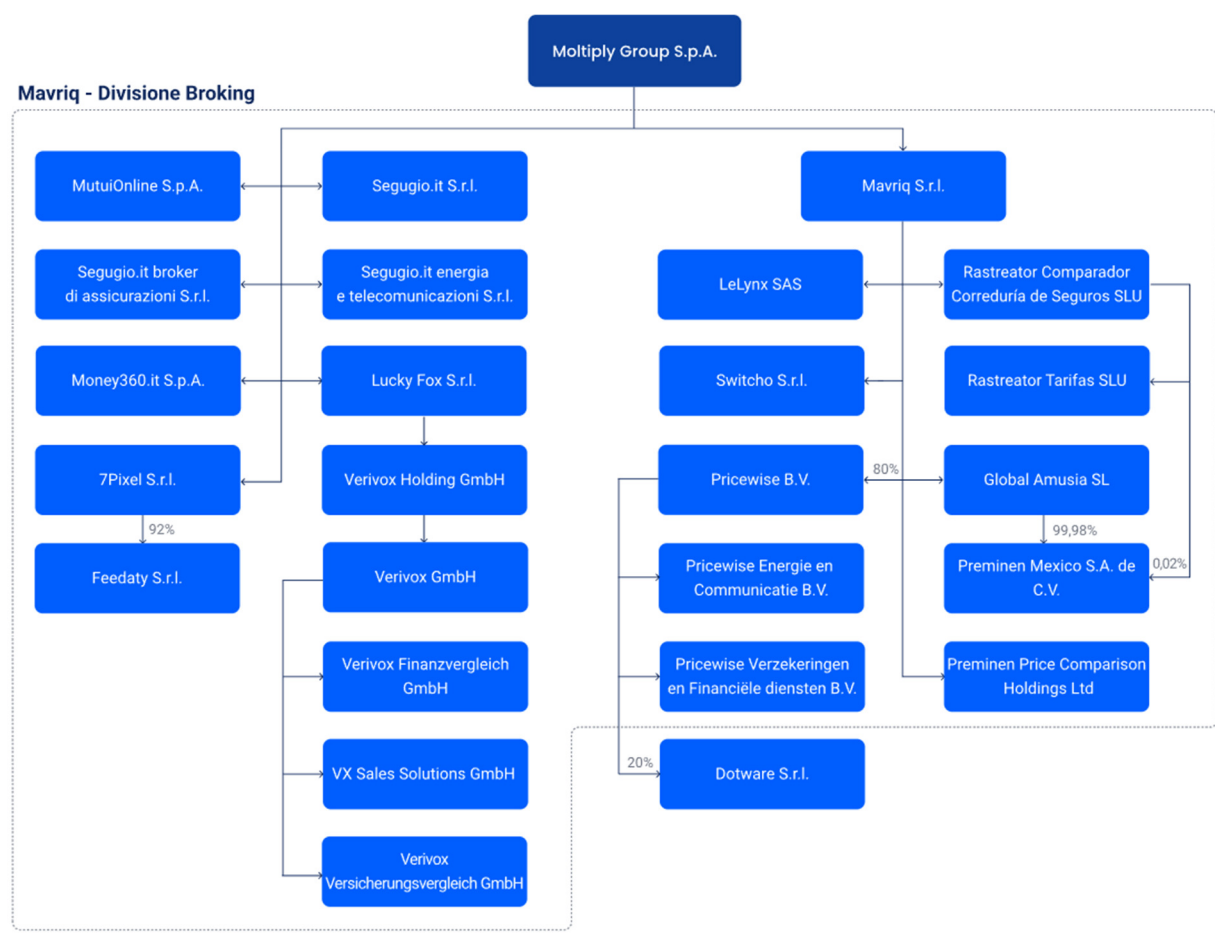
Moltiply Group S.p.A.

Mavriq - Divisione Broking

MutuiOnline S.p.A.

Segugio.it S.r.l.

Mavriq S.r.l.

Segugio.it broker di assicurazioni S.r.l.

Segugio.it energia e telecomunicazioni S.r.l.

LeLynx SAS

Rastreator Comparador Correduría de Seguros SLU

Money360.it S.p.A.

Lucky Fox S.r.l.

Switcho S.r.l.

Rastreator Tarifas SLU

7Pixel S.r.l.

Verivox Holding GmbH

Pricewise B.V.

80%

Global Amusia SL

92%

99,98%

Feedaty S.r.l.

Verivox GmbH

Pricewise Energie en Communicatie B.V.

Preminen Mexico S.A. de C.V.

0,02%

Verivox Finanzvergleich GmbH

Pricewise Verzekeringen en Financiële diensten B.V.

Preminen Price Comparison Holdings Ltd

VX Sales Solutions GmbH

20%

Dotware S.r.l.

Verivox Versicherungsvergleich GmbH